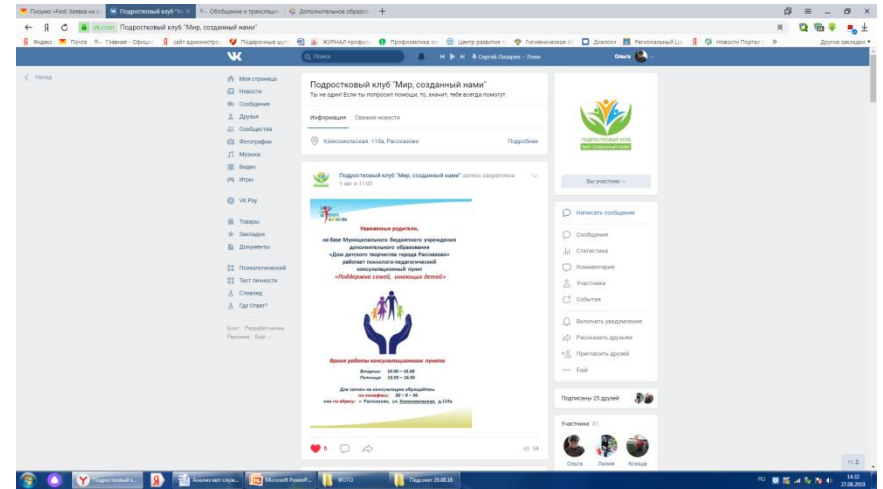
Письмо «Fwd: Заявка на у... | Подростковый клуб "Ми... | Обобщение и трансляция | Дополнительное образов... | +

vk.com Подростковый клуб "Мир, созданный нами"

Яндекс | Почта | Главная - Официа... | сайт администрац... | Подарочные шут... | ЖУРНАЛ профес... | Профилактика за... | Центр развития... | Гигиеническое об... | Дневник | Регинальный Це... | Новости Портал... | Другие закладки

Поиск | Сергей Лазарев – Ливи | Ольга

< Назад

Моя страница
Новости
Сообщения
Друзья
Сообщества
Фотографии
Музыка
Видео
Игры

VK Pay

Товары
Закладки
Документы

Психологический
Тест личности
Словоед
Где Ответ?

Блог Разработчикам
Реклама Ещё

Подростковый клуб "Мир, созданный нами"
Ты не один! Если ты попросил помощи, то, значит, тебе всегда помогут.

Информация | Свежие новости

Комсомольская, 115а, Рассказово | Подробнее

Подростковый клуб "Мир, созданный нами" запись закреплена
1 авг в 11:00

Уважаемые родители,
на базе Муниципального бюджетного учреждения дополнительного образования «Дом детского творчества города Рассказово» работает психолого-педагогический консультационный пункт
«Поддержка семей, имеющих детей»

Время работы консультационного пункта
Вторник: 10:00 – 16:00
Пятница: 10:00 – 16:00

Для записи на консультацию обращайтесь по телефону: 32 – 9 – 36
или по адресу: г. Рассказово, ул. Комсомольская, д.115а

6 | 54

подростковый клуб
мир созданный нами

Вы участник

Написать сообщение

Сообщения
Статистика
Комментарии
Участники
События

Включить уведомления
Рассказать друзьям
Пригласить друзей
Ещё

Подписаны 25 друзей

Участники 31

Ольга | Лилия | Ксюша

Подростковый к... | Анализ мет служ... | Microsoft PowerP... | ФОТО | Подсовет 29.08.18

RU 14:32 27.08.2019